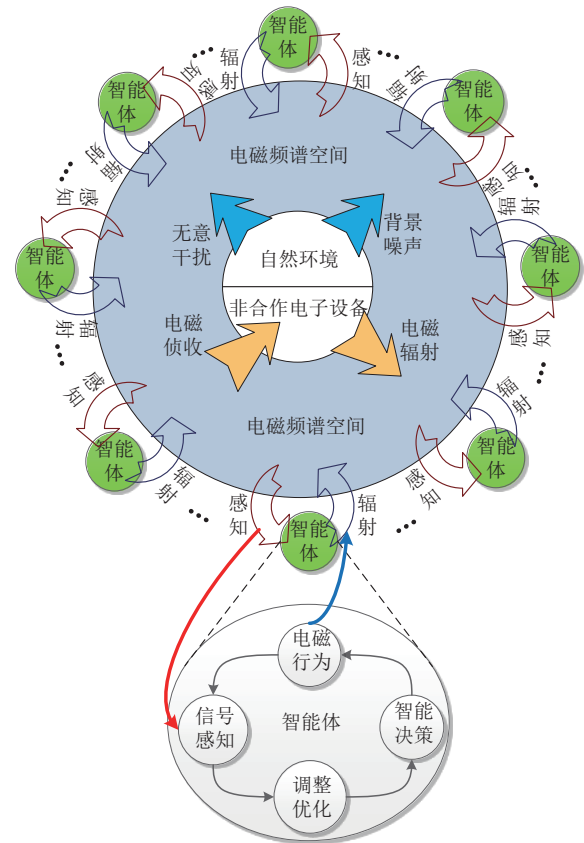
智能体
辐射
感知
智能体
辐射
感知
智能体
辐射
感知
智能体
感知
辐射
智能体
感知
辐射
智能体
辐射
感知
智能体
辐射
感知
智能体
感知
辐射

电磁频谱空间
无意干扰
背景噪声
自然环境
非合作电子设备
电磁侦收
电磁辐射
电磁频谱空间

电磁行为
信号感知
智能体
智能决策
调整优化